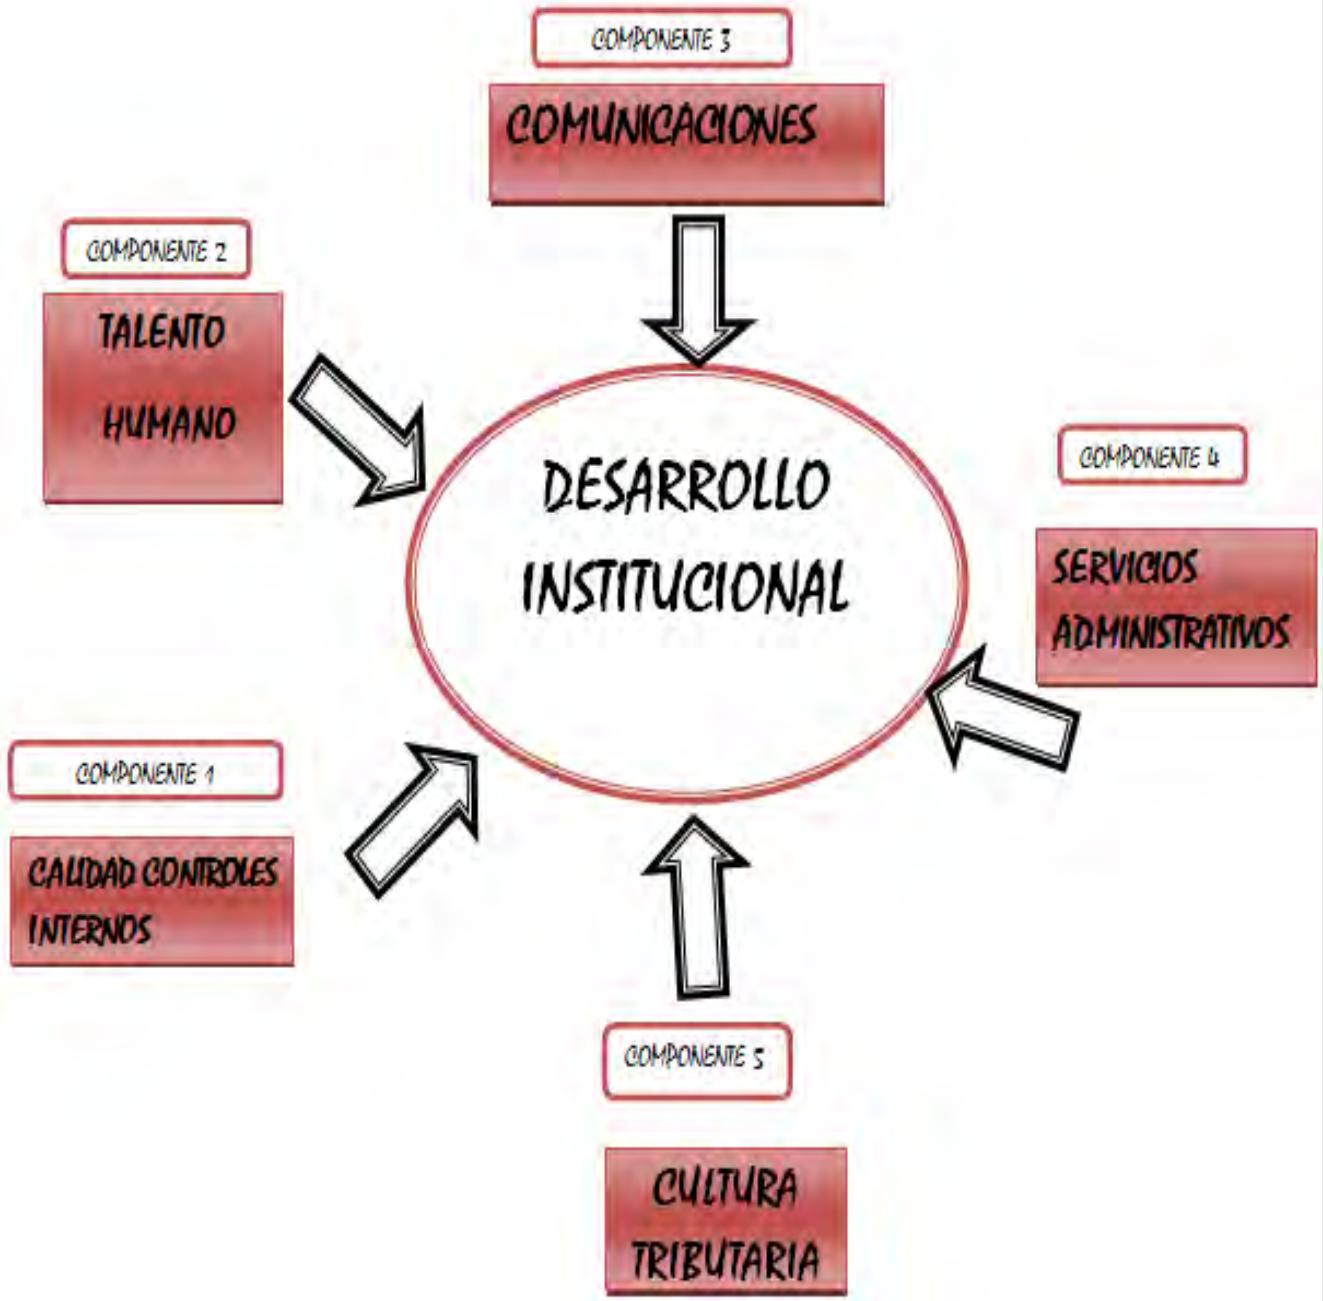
COMPONENTE 3

COMUNICACIONES

COMPONENTE 2

TALENTO HUMANO

DESARROLLO INSTITUCIONAL

COMPONENTE 4

SERVICIOS ADMINISTRATIVOS

COMPONENTE 1

CALIDAD CONTROLES INTERNOS

COMPONENTE 5

CULTURA TRIBUTARIA